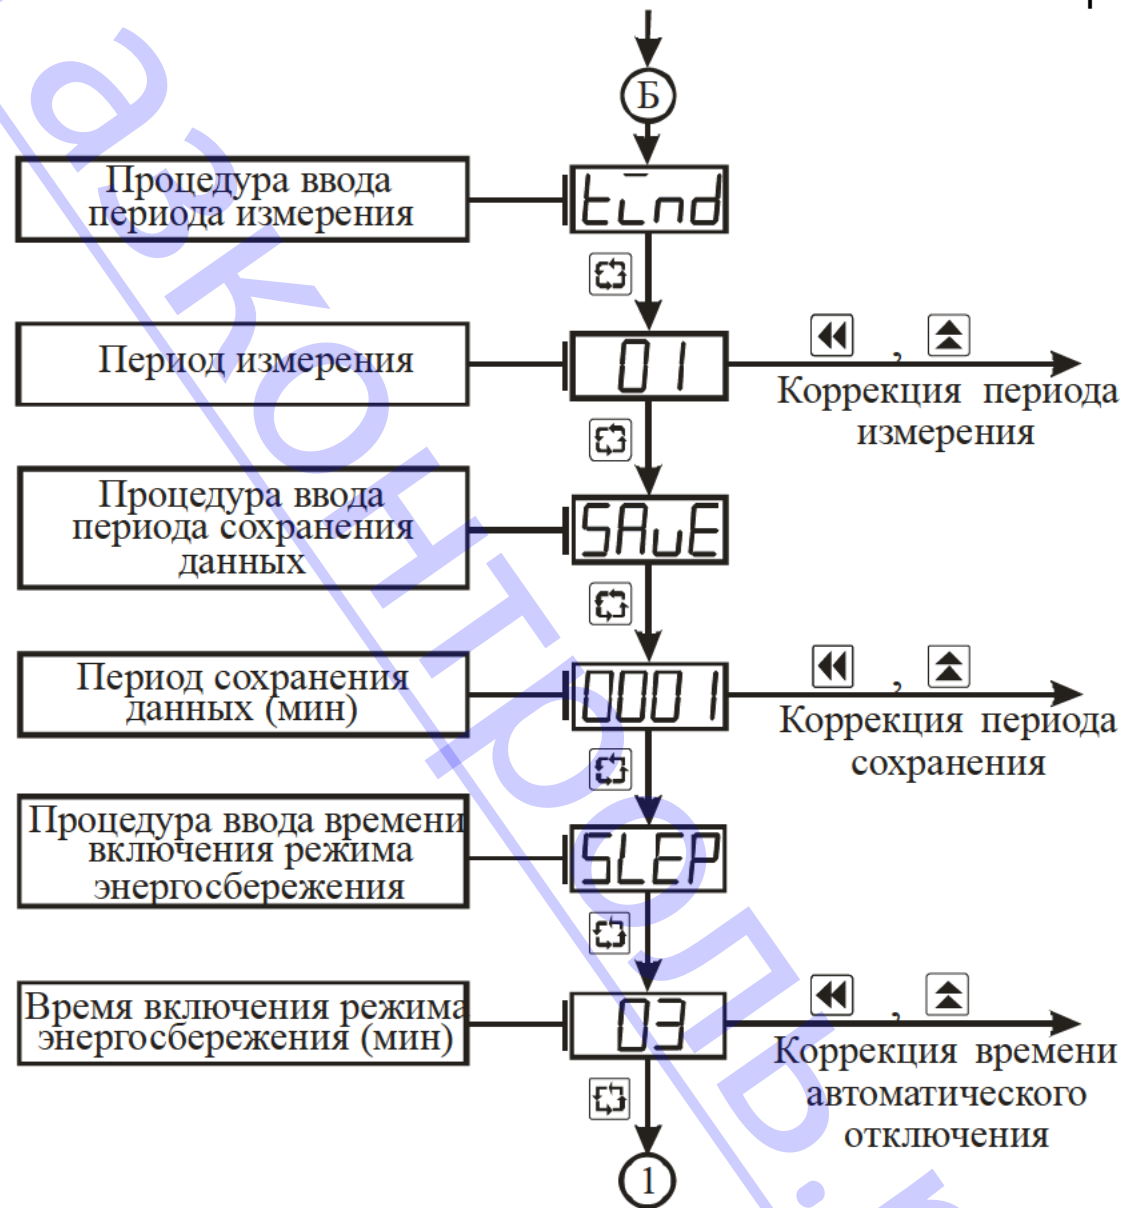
Б

Процедура ввода периода измерения

tind

Период измерения

01

,

Коррекция периода измерения

Процедура ввода периода сохранения данных

SAuE

Период сохранения данных (мин)

0001

,

Коррекция периода сохранения

Процедура ввода времени включения режима энергосбережения

SLEP

Время включения режима энергосбережения (мин)

03

,

Коррекция времени автоматического отключения

1